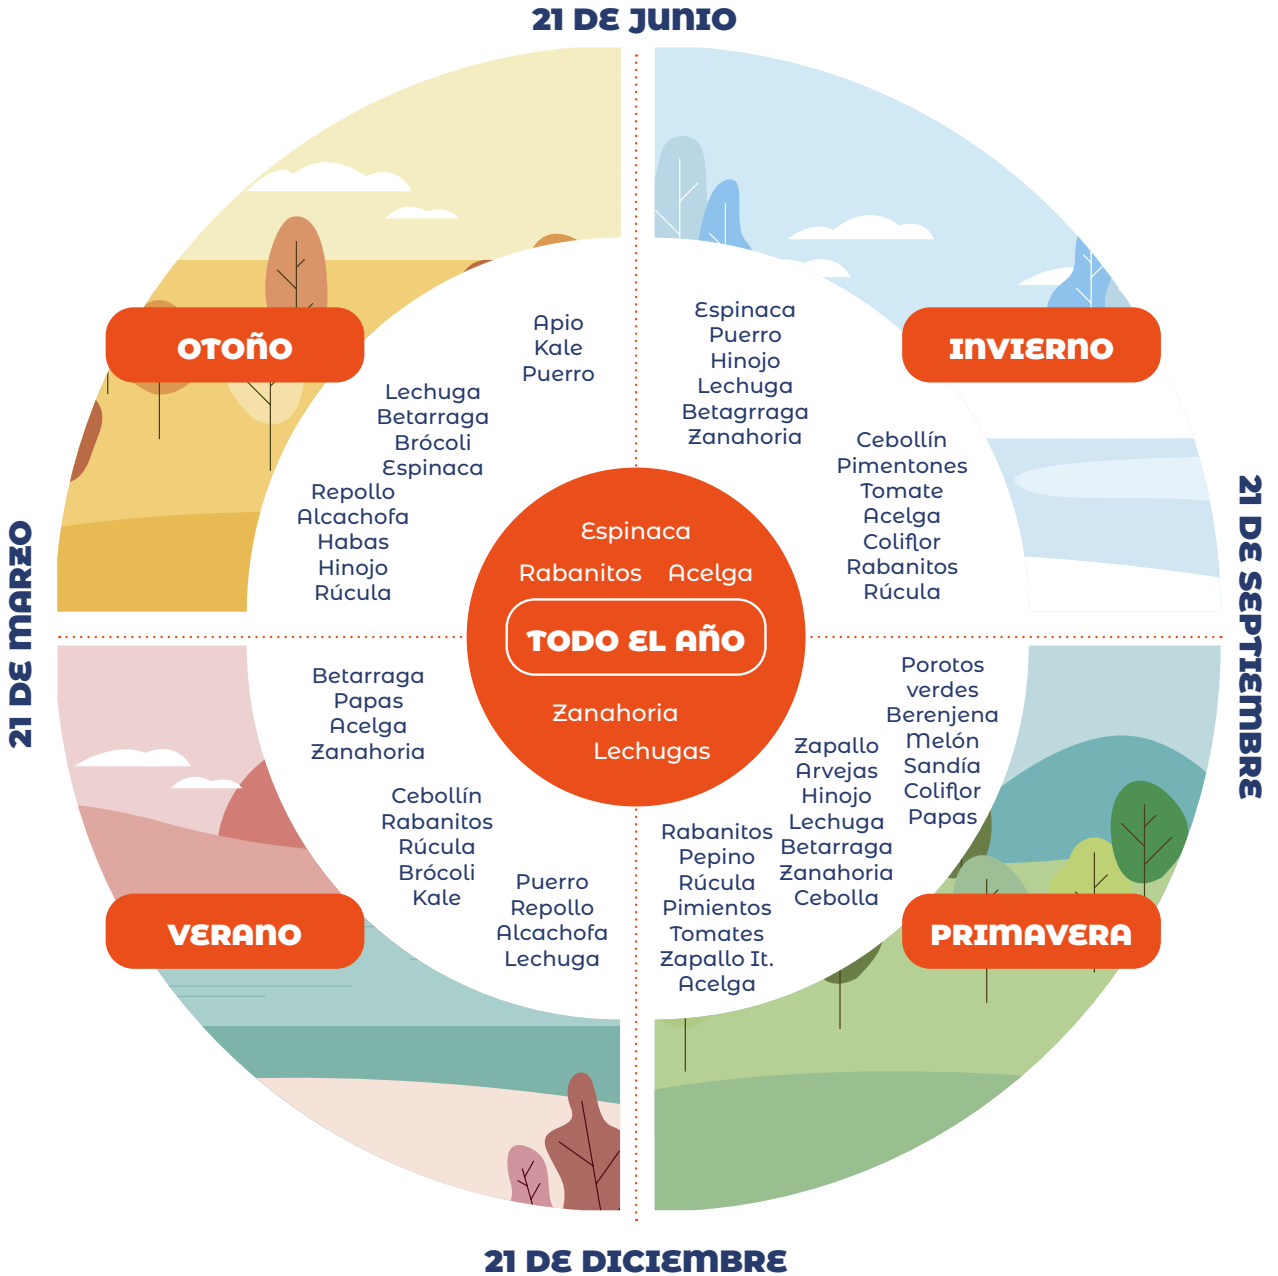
21 DE JUNIO

OTOÑO

Apio
Kale
Puerro

Lechuga
Betarraga
Brócoli
Espinaca

Repollo
Alcachofa
Habas
Hinojo
Rúcula

INVIERNO

Espinaca
Puerro
Hinojo
Lechuga
Betagrraga
Zanahoria

Cebollín
Pimentones
Tomate
Acelga
Coliflor
Rabanitos
Rúcula

21 DE MARZO

21 DE SEPTIEMBRE

Espinaca
Rabanitos Acelga
TODO EL AÑO
Zanahoria
Lechugas

Betarraga
Papas
Acelga
Zanahoria

Cebollín
Rabanitos
Rúcula
Brócoli
Kale

Puerro
Repollo
Alcachofa
Lechuga

VERANO

Porotos verdes
Berenjena
Melón
Sandía
Coliflor
Papas

Zapallo
Arvejas
Hinojo
Lechuga
Betarraga
Zanahoria
Cebolla

Rabanitos
Pepino
Rúcula
Pimientos
Tomates
Zapallo It.
Acelga

PRIMAVERA

21 DE DICIEMBRE